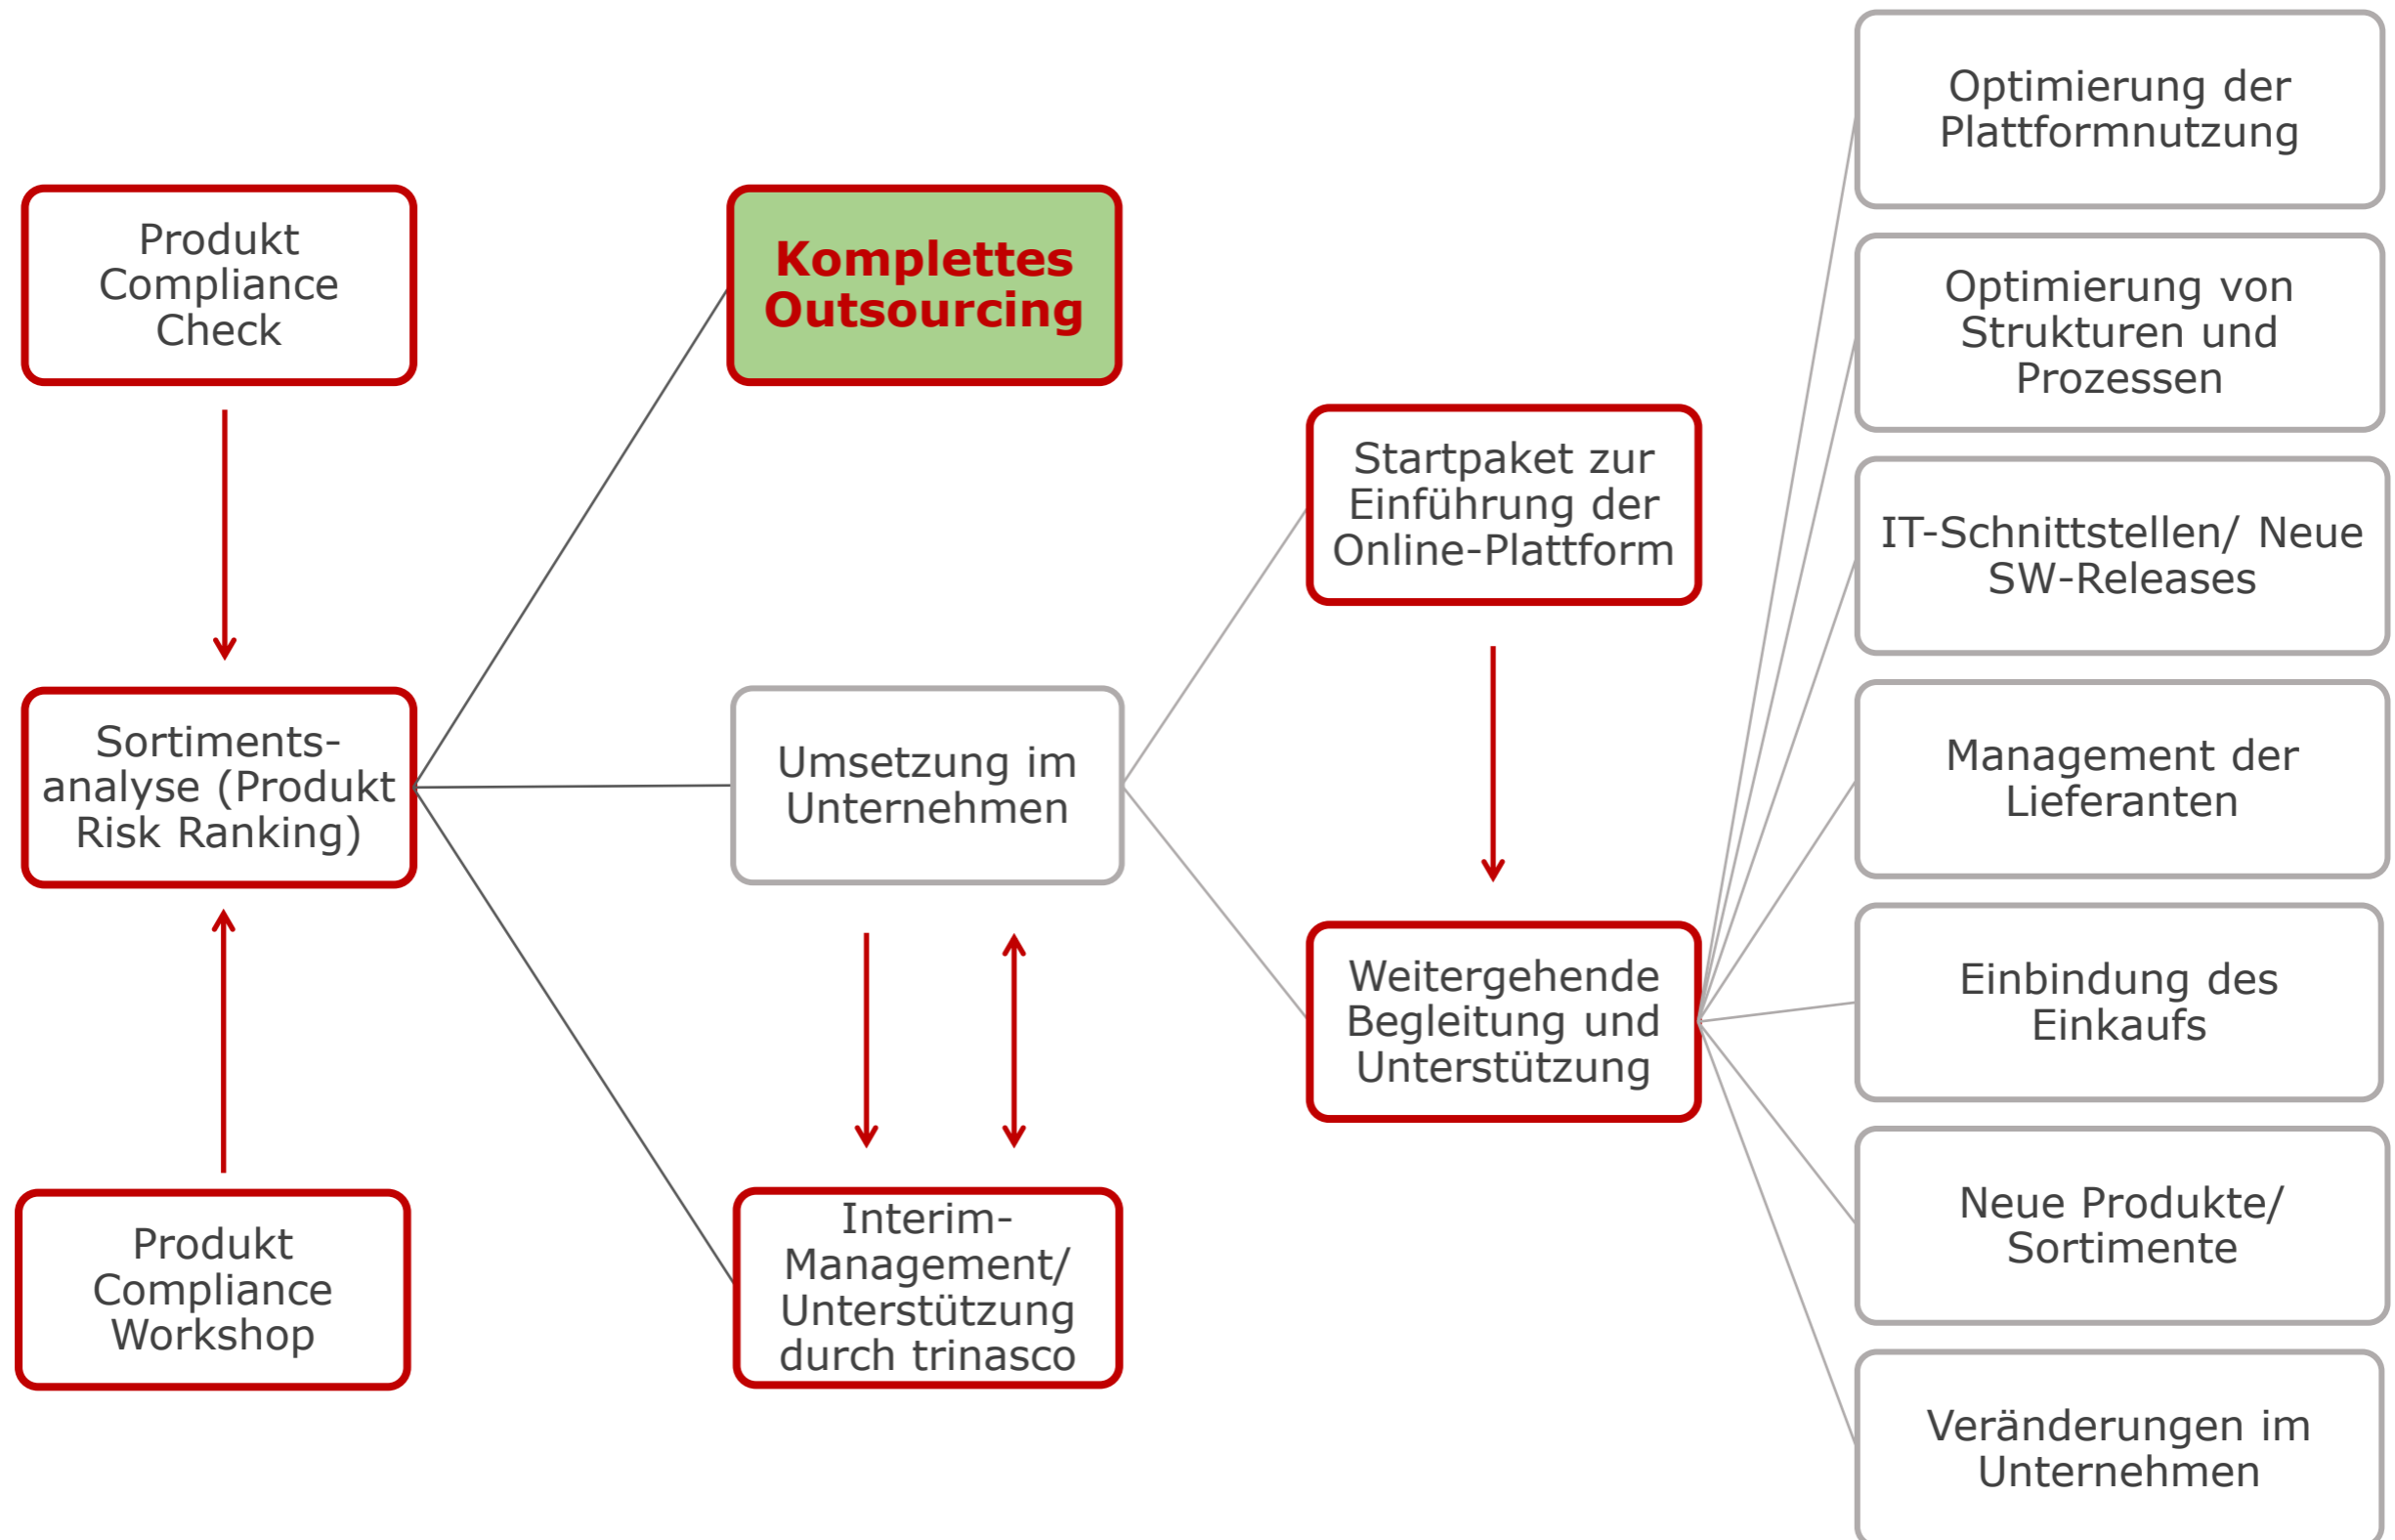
Produkt Compliance Check

Sortimentsanalyse (Produkt Risk Ranking)

Produkt Compliance Workshop

Komplettes Outsourcing

Umsetzung im Unternehmen

Interim-Management/ Unterstützung durch trinasco

Startpaket zur Einführung der Online-Plattform

Weitergehende Begleitung und Unterstützung

Optimierung der Plattformnutzung

Optimierung von Strukturen und Prozessen

IT-Schnittstellen/ Neue SW-Releases

Management der Lieferanten

Einbindung des Einkaufs

Neue Produkte/ Sortimente

Veränderungen im Unternehmen